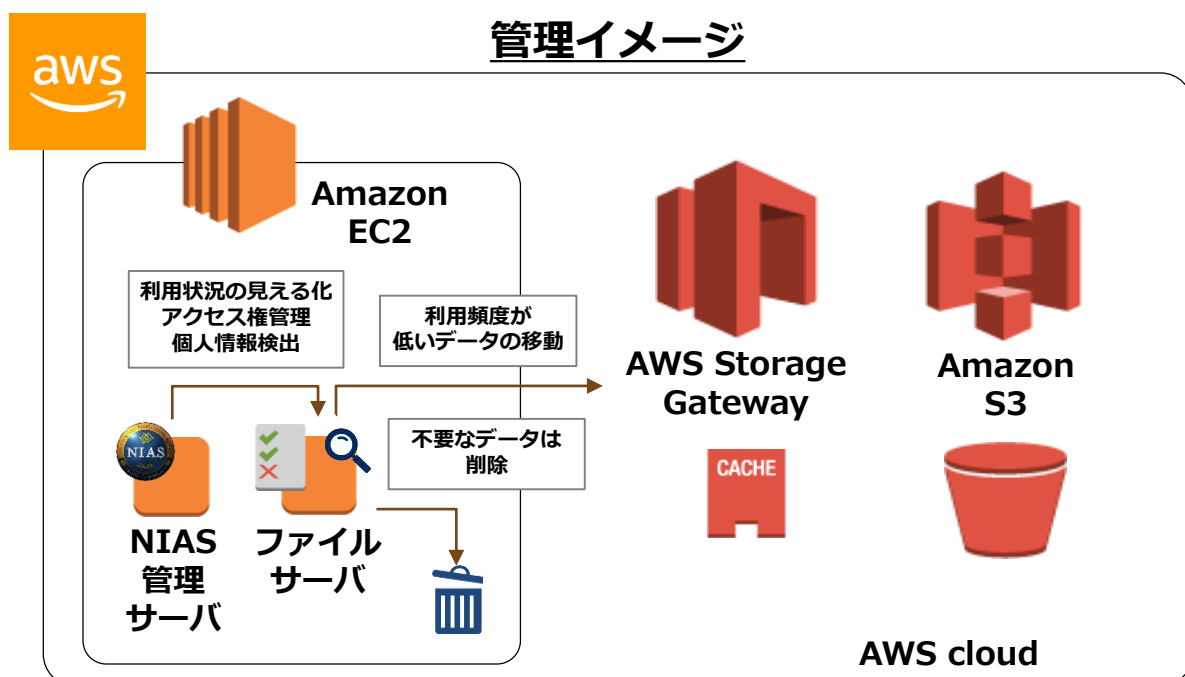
管理イメージ

aws

Amazon EC2

利用状況の見える化
アクセス権管理
個人情報検出

利用頻度が
低いデータの移動

不要なデータは
削除

NIAS

NIAS
管理
サーバ

ファイル
サーバ

AWS Storage Gateway

CACHE

Amazon S3

AWS cloud